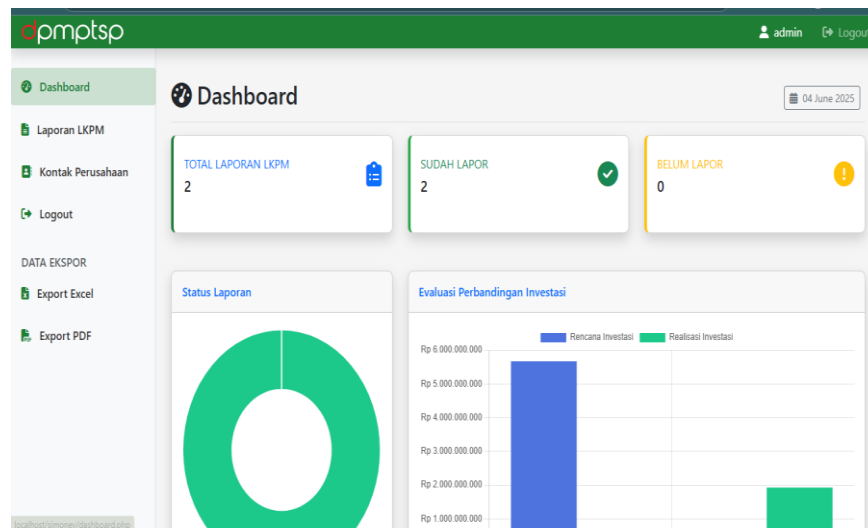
dpmptsp

admin Logout

Dashboard

Laporan LKPM

Kontak Perusahaan

Logout

DATA EKSPOR

Export Excel

Export PDF

Dashboard

04 June 2025

TOTAL LAPORAN LKPM
2

SUDAH LAPOR
2

BELUM LAPOR
0

Status Laporan

Evaluasi Perbandingan Investasi

Rencana Investasi Realisasi Investasi

Rp 6.000.000.000
Rp 5.000.000.000
Rp 4.000.000.000
Rp 3.000.000.000
Rp 2.000.000.000
Rp 1.000.000.000

localhost/simonev/dashboard.php